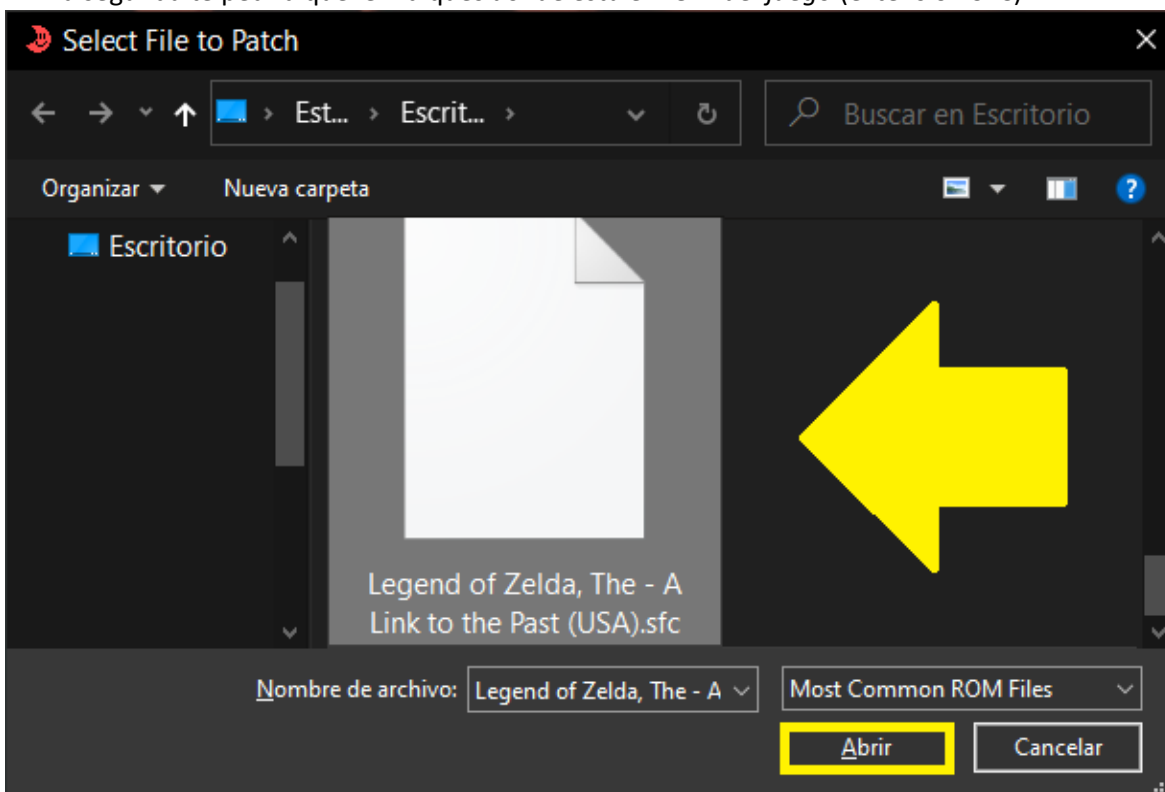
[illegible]

Select File to Patch

Est... › Escrit... ›

Buscar en Escritorio

Organizar ▾ Nueva carpeta

Escritorio

Legend of Zelda, The - A Link to the Past (USA).sfc

Nombre de archivo: Legend of Zelda, The - A

Most Common ROM Files

Abrir

Cancelar